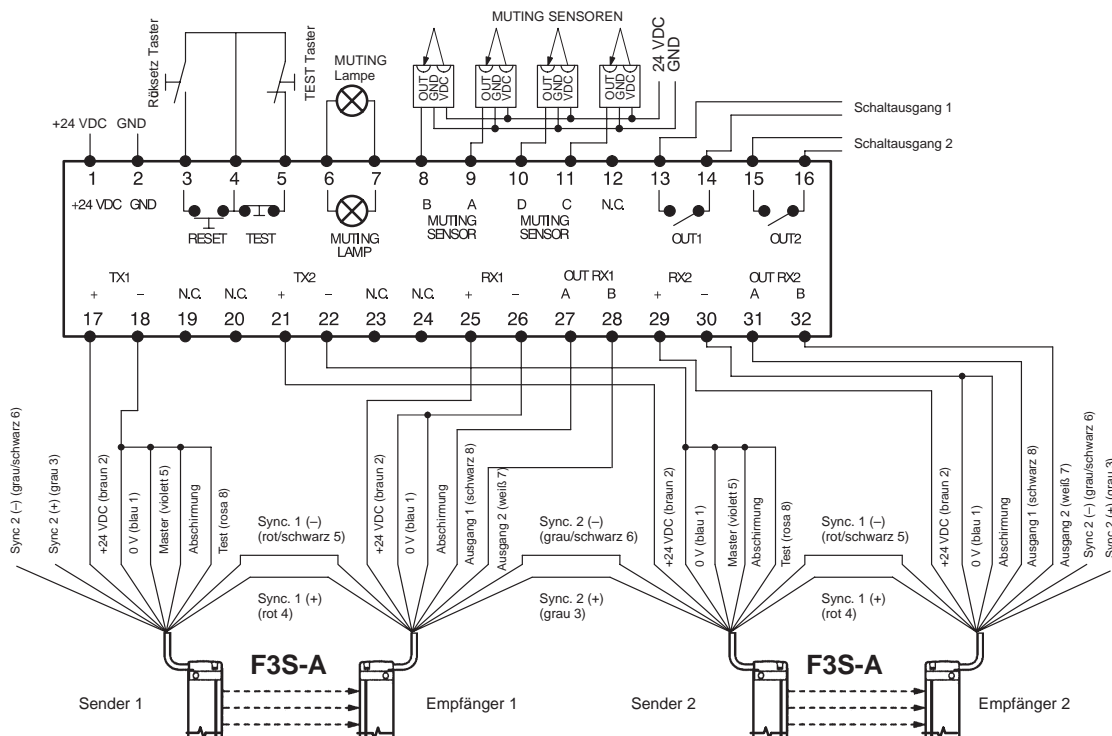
MUTING SENSOREN

Rüksetz Taster

TEST Taster

MUTING Lampe

OUT GND VDC
OUT GND VDC
OUT GND VDC
OUT GND VDC

24 VDC GND

Schaltausgang 1

Schaltausgang 2

+24 VDC GND

1 2 3 4 5 6 7 8 9 10 11 12 13 14 15 16

+24 VDC GND

RESET TEST

MUTING LAMP

B A MUTING SENSOR

D C MUTING SENSOR

N.C.

OUT1

OUT2

TX1 TX2 RX1 OUT RX1 RX2 OUT RX2

+ – N.C. N.C. + – N.C. N.C. + – A B + – A B

17 18 19 20 21 22 23 24 25 26 27 28 29 30 31 32

Sync 2 (–) (grau/schwarz 6)
Sync 2 (+) (grau 3)
+24 VDC (braun 2)
0 V (blau 1)
Master (violett 5)
Abschirmung
Test (rosa 8)
Sync. 1 (–) (rot/schwarz 5)
Sync. 1 (+) (rot 4)
+24 VDC (braun 2)
0 V (blau 1)
Abschirmung
Ausgang 1 (schwarz 8)
Ausgang 2 (weiß 7)
Sync. 2 (–) (grau/schwarz 6)
Sync. 2 (+) (grau 3)
+24 VDC (braun 2)
0 V (blau 1)
Master (violett 5)
Abschirmung
Test (rosa 8)
Sync. 1 (–) (rot/schwarz 5)
Sync. 1 (+) (rot 4)
+24 VDC (braun 2)
0 V (blau 1)
Abschirmung
Ausgang 1 (schwarz 8)
Ausgang 2 (weiß 7)
Sync 2 (–) (grau/schwarz 6)
Sync 2 (+) (grau 3)

F3S-A

Sender 1

Empfänger 1

Sender 2

F3S-A

Empfänger 2